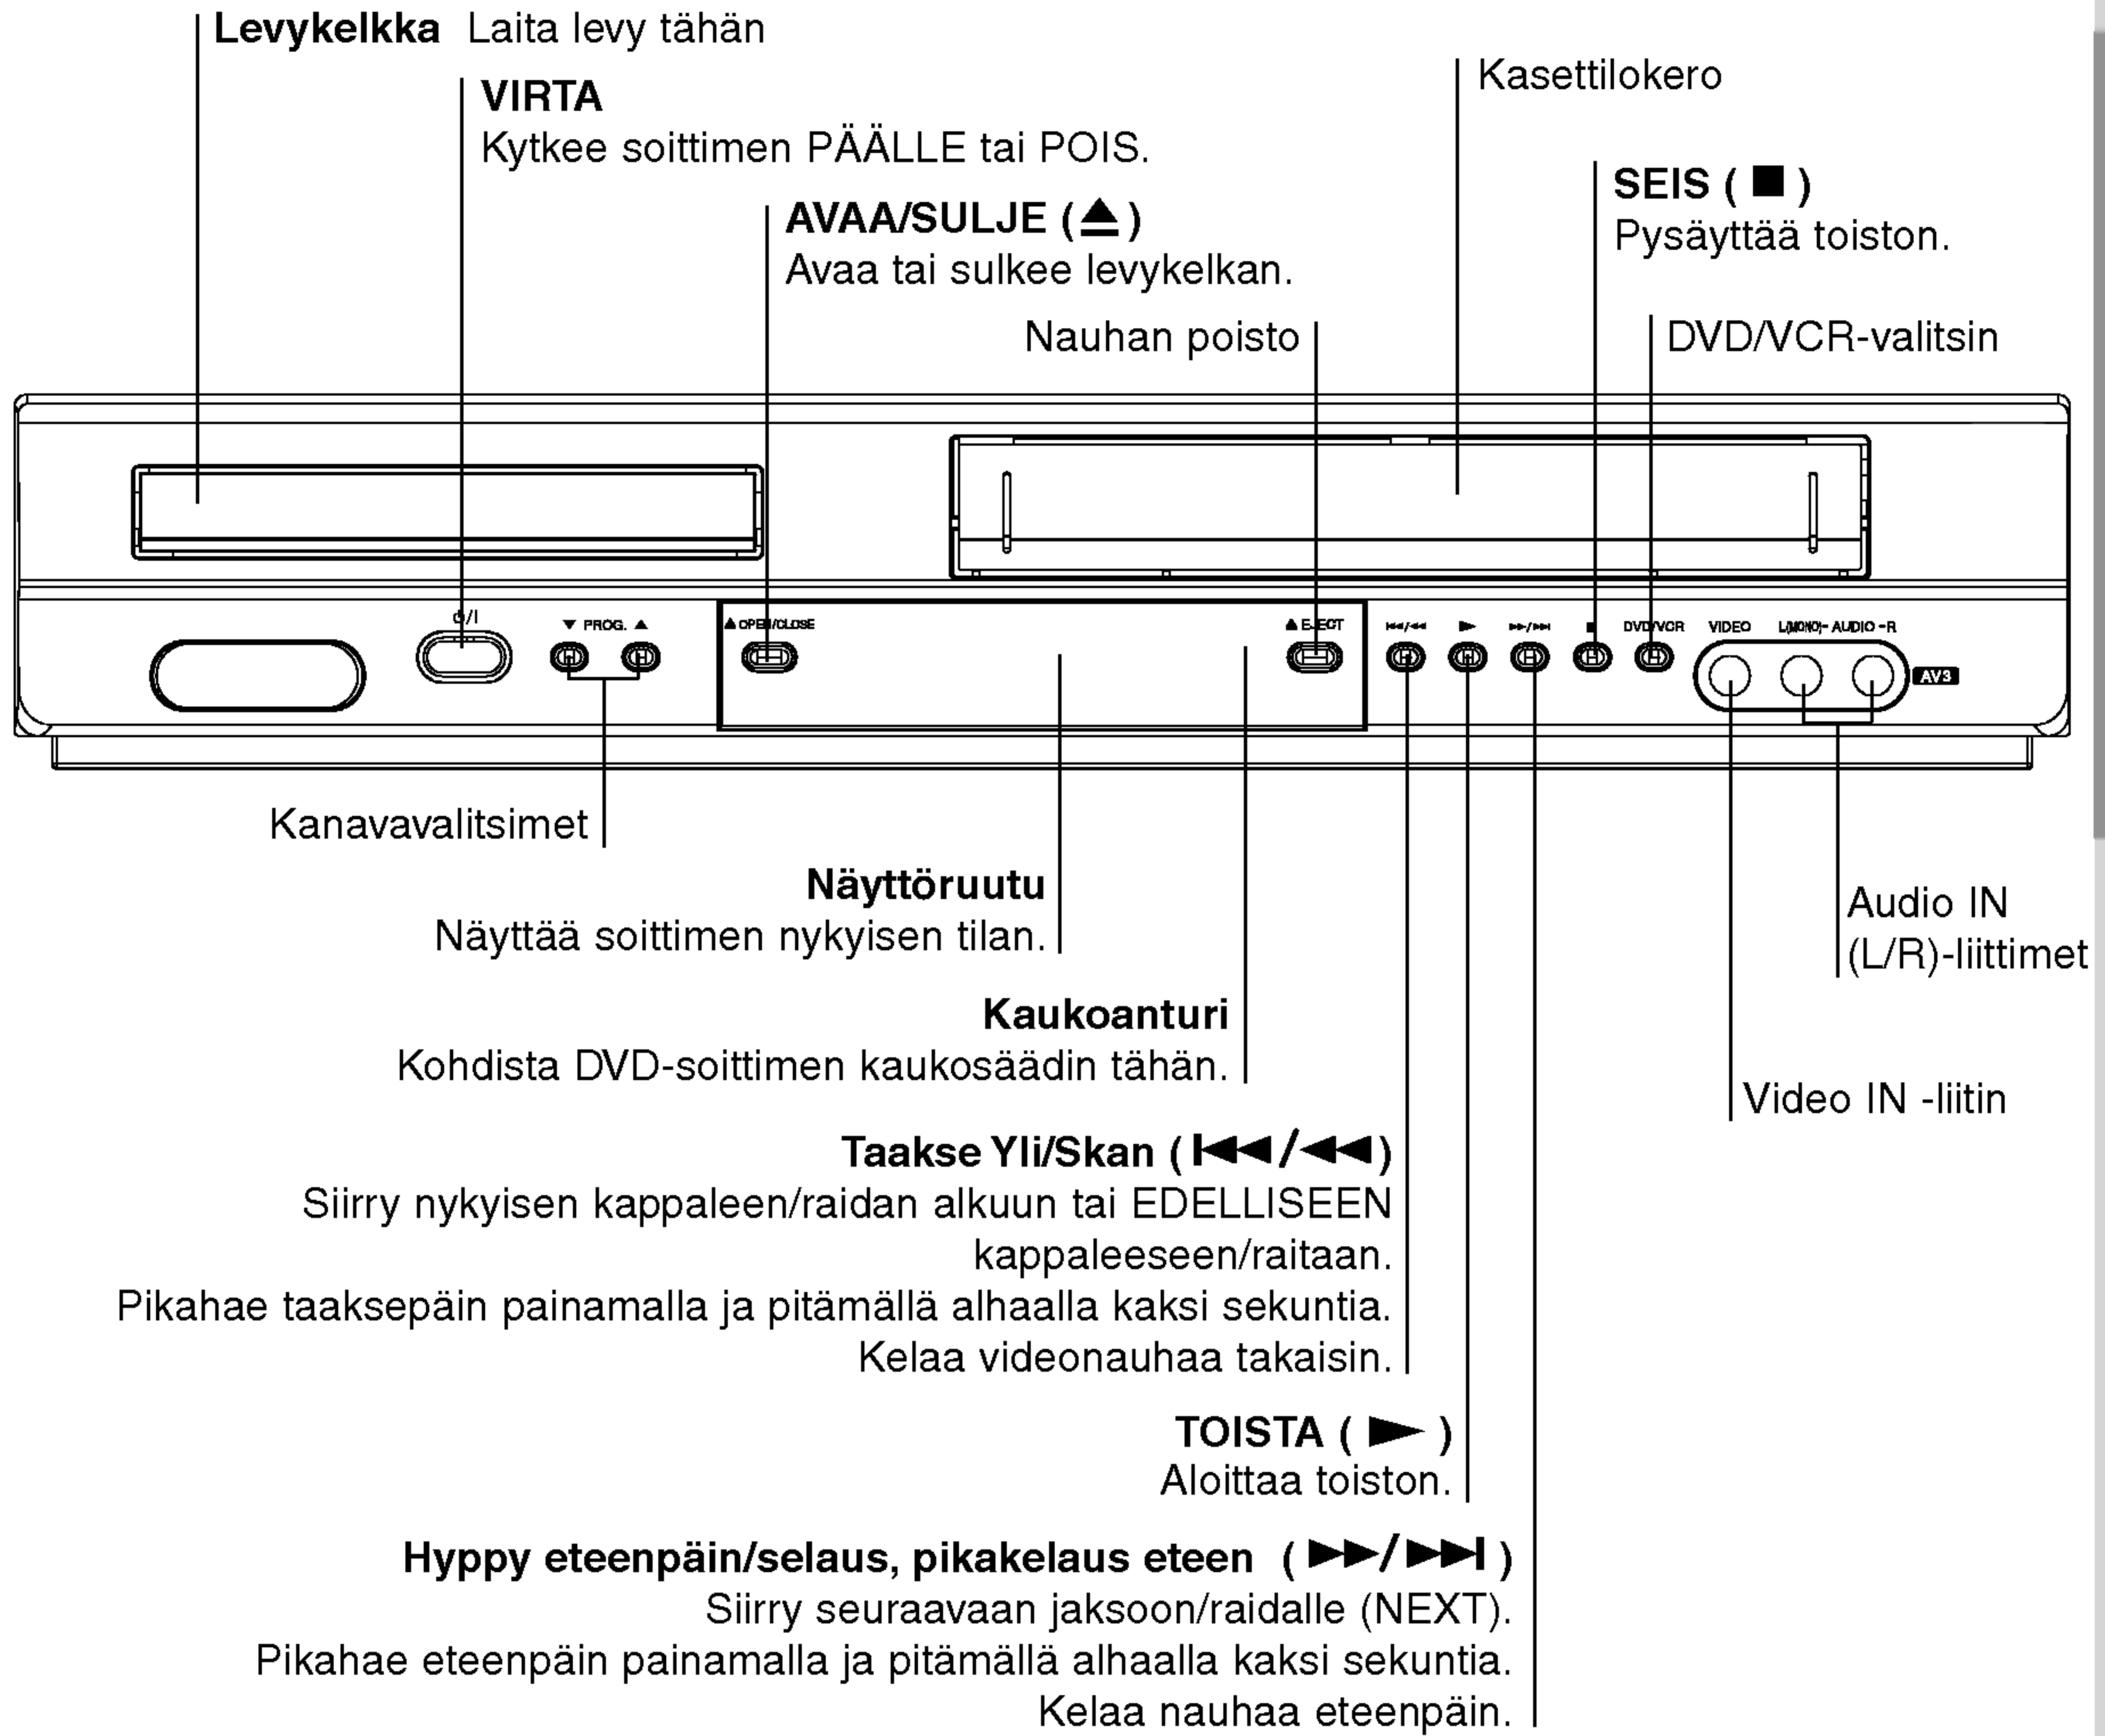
Levykelkka Laita levy tähän

VIRTA
Kytkee soittimen PÄÄLLE tai POIS.

AVAA/SULJE (▲)
Avaa tai sulkee levykelkan.

Kasettilokero

SEIS ( ■ )
Pysäyttää toiston.

Nauhan poisto

DVD/VCR-valitsin

⏻/I

▼ PROG. ▲

▲ OPEN/CLOSE

▲ EJECT

⏮/◀◀

▶

▶▶/⏭

■

DVD/VCR

VIDEO

L(MONO)- AUDIO -R

AV3

Kanavavalitsimet

Näyttöruutu
Näyttää soittimen nykyisen tilan.

Audio IN
(L/R)-liittimet

Kaukoanturi
Kohdista DVD-soittimen kaukosäädin tähän.

Video IN -liitin

Taakse Yli/Skan ( ⏮/◀◀)
Siirry nykyisen kappaleen/raidan alkuun tai EDELLISEEN kappaleeseen/raitaan.
Pikahae taaksepäin painamalla ja pitämällä alhaalla kaksi sekuntia.
Kelaa videonauhaa takaisin.

TOISTA ( ▶ )
Aloittaa toiston.

Hyppy eteenpäin/selaus, pikakelaus eteen ( ▶▶/⏭ )
Siirry seuraavaan jaksoon/raidalle (NEXT).
Pikahae eteenpäin painamalla ja pitämällä alhaalla kaksi sekuntia.
Kelaa nauhaa eteenpäin.